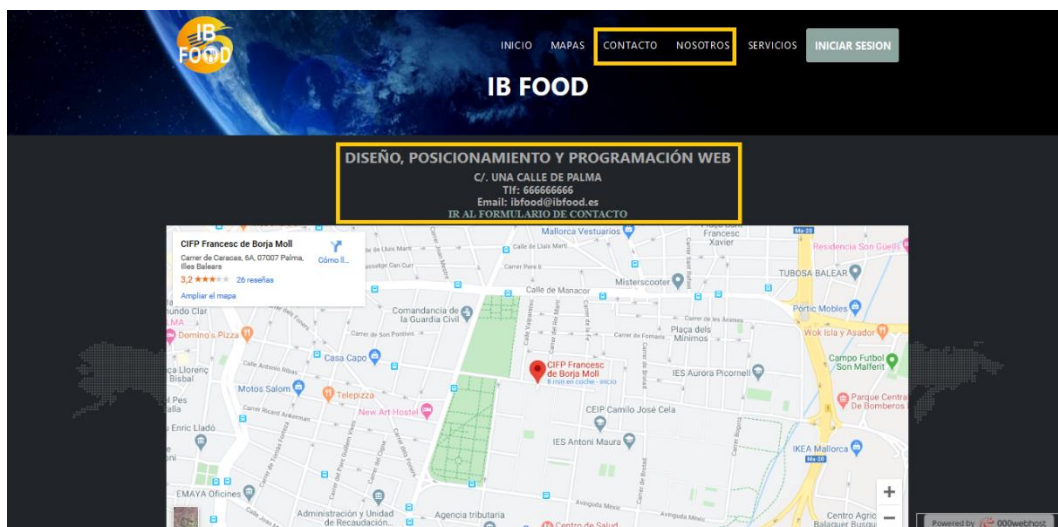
IB FOOD

INICIO MAPAS CONTACTO NOSOTROS SERVICIOS INICIAR SESION

IB FOOD

DISEÑO, POSICIONAMIENTO Y PROGRAMACIÓN WEB
C/. UNA CALLE DE PALMA
Tlf: 666666666
Email: ibfood@ibfood.es
IR AL FORMULARIO DE CONTACTO

CIFP Francesc de Borja Moll
Carrer de Caracas, 6A, 07007 Palma, Illes Balears
3,2 ★★★ 26 reseñas
Cómo ll...
Ampliar el mapa

Mallorca Vestuarios
Francesc Xavier
Residencia Son Güell
TUBOSA BALEAR
Calle de Manacor
Misterscooter
Portic Mobles
Comandancia de la Guardia Civil
Domino's Pizza
Plaça dels Minimos
Wok Isla y Asador
Casa Capo
CIFP Francesc de Borja Moll
6 min en coche · inicio
IES Aurora Picornell
Campo Futbol Son Malferit
Motos Salom
Telepizza
New Art Hostel
Parque Central De Bomberos
CEIP Camilo José Cela
Enric Lladó
IES Antoni Maura
IKEA Mallorca
EMAYA Oficines
Administración y Unidad de Recaudación...
Agencia tributaria
Centro de Salud
Centro Agrio Balaguer Busquets
Powered by 000webhost